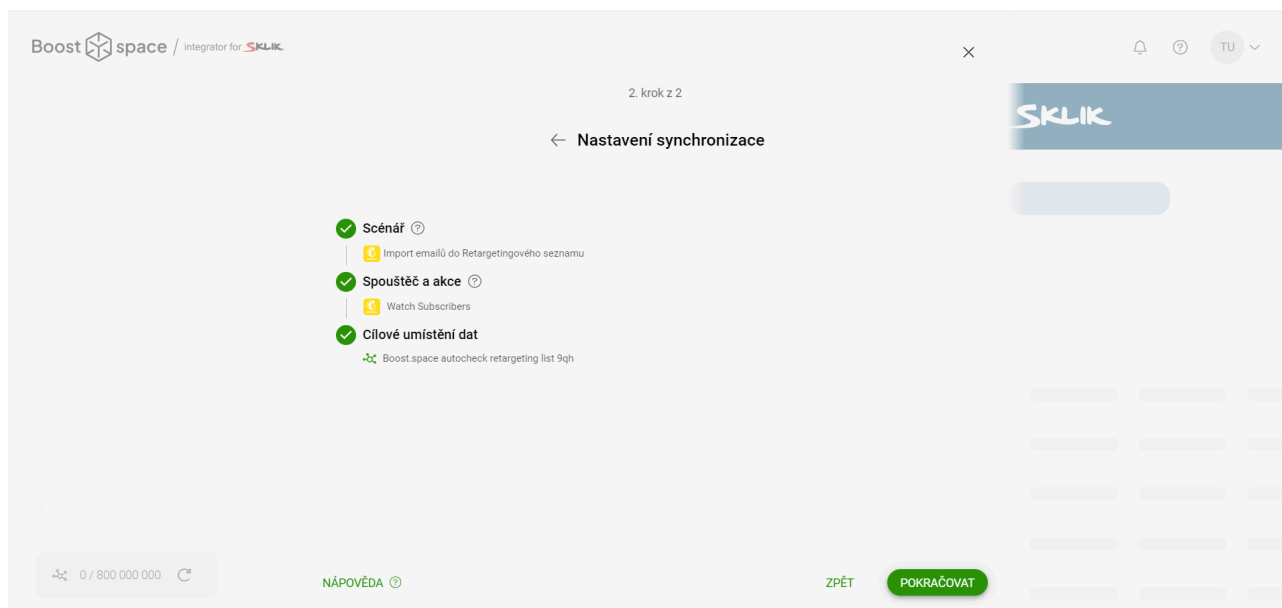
Boost space / integrator for SKLIK

TU

2. krok z 2

← Nastavení synchronizace

SKLIK

Scénář

Import emailů do Retargetingového seznamu

Spouštěč a akce

Watch Subscribers

Cílové umístění dat

Boost.space autocheck retargeting list 9qh

0 / 800 000 000

NÁPOVĚDA

ZPĚT

POKRAČOVAT